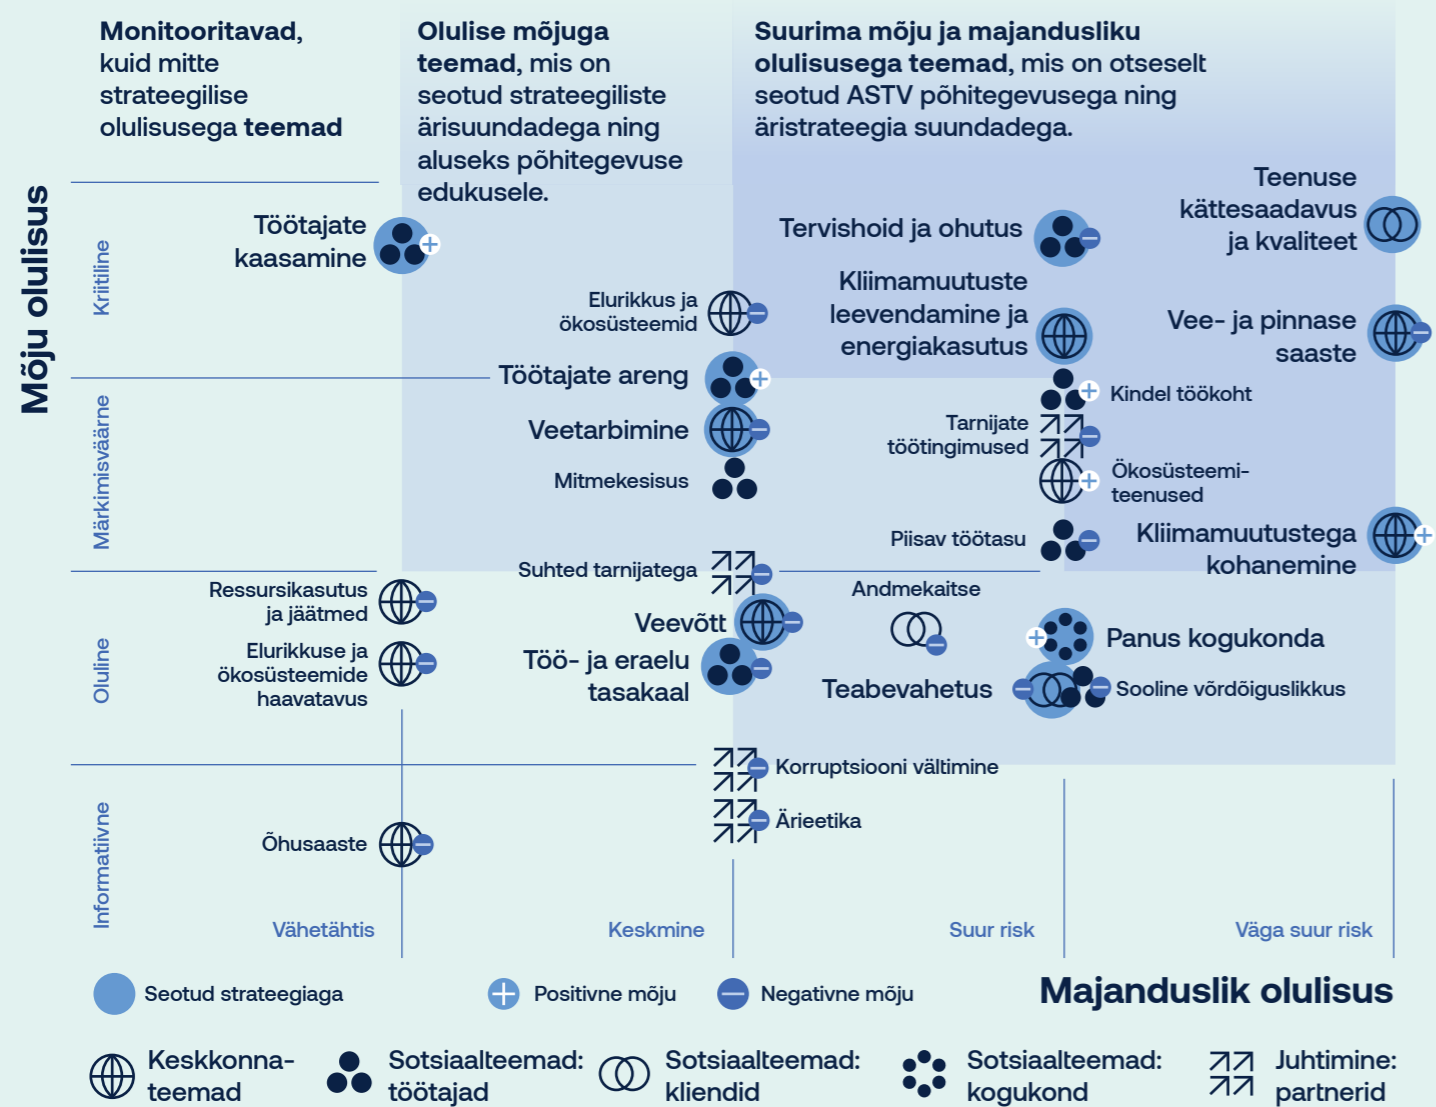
**Monitooritavad,** kuid mitte strateegilise olulisusega **teemad**

**Olulise mõjuga teemad**, mis on seotud strateegiliste ärisuundadega ning aluseks põhitegevuse edukusele.

**Suurima mõju ja majandusliku olulisusega teemad**, mis on otseselt seotud ASTV põhitegevusega ning äristrateegia suundadega.

Mõju olulisus

Kriitiline

Märkimisväärne

Oluline

Informatiivne

Töötajate kaasamine

Tervishoid ja ohutus

Teenuse kättesaadavus ja kvaliteet

Elurikkus ja ökosüsteemid

Kliimamuutuste leevendamine ja energiakasutus

Vee- ja pinnase saaste

Töötajate areng

Kindel töökoht

Veetarbimine

Tarnijate töötingimused

Mitmekesisus

Ökosüsteemi-teenused

Piisav töötasu

Kliimamuutustega kohanemine

Suhted tarnijatega

Ressursikasutus ja jäätmed

Andmekaitse

Veevõtt

Elurikkuse ja ökosüsteemide haavatavus

Panus kogukonda

Töö- ja eraelu tasakaal

Teabevahetus

Sooline võrdõiguslikkus

Korruptsiooni vältimine

Ärieetika

Õhusaaste

Vähetähtis

Keskmine

Suur risk

Väga suur risk

Seotud strateegiaga

Positivne mõju

Negatiivne mõju

Majanduslik olulisus

Keskkonna-teemad

Sotsiaalteemad: töötajad

Sotsiaalteemad: kliendid

Sotsiaalteemad: kogukond

Juhtimine: partnerid